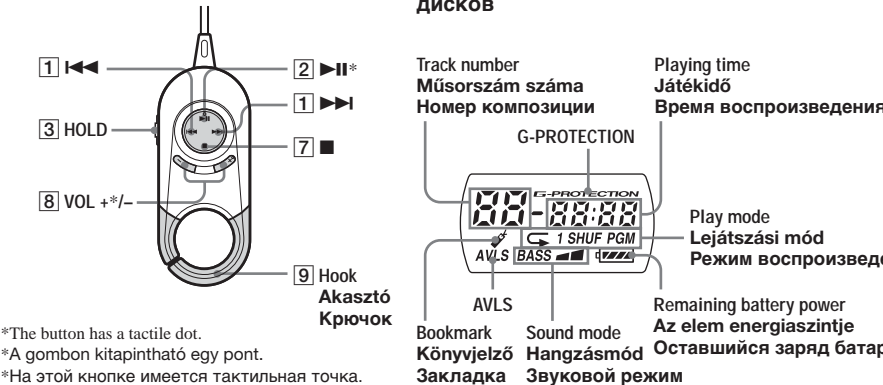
дисков

1 ⏮
2 ▶II*
1 ⏭
3 HOLD
7 ■
8 VOL +*/–
9 Hook
Akasztó
Крючок

*The button has a tactile dot.
*A gombon kitapintható egy pont.
*На этой кнопке имеется тактильная точка.

Track number
Műsorszám száma
Номер композиции

Playing time
Játékidő
Время воспроизведения

G-PROTECTION

88-88:88
G-PROTECTION
1 SHUF PGM
AVLS
BASS

Play mode
Lejátszási mód
Режим воспроизведе

AVLS

Remaining battery power
Az elem energiaszintje
Оставшийся заряд батар

Bookmark
Könyvjelző
Закладка

Sound mode
Hangzásmód
Звуковой режим